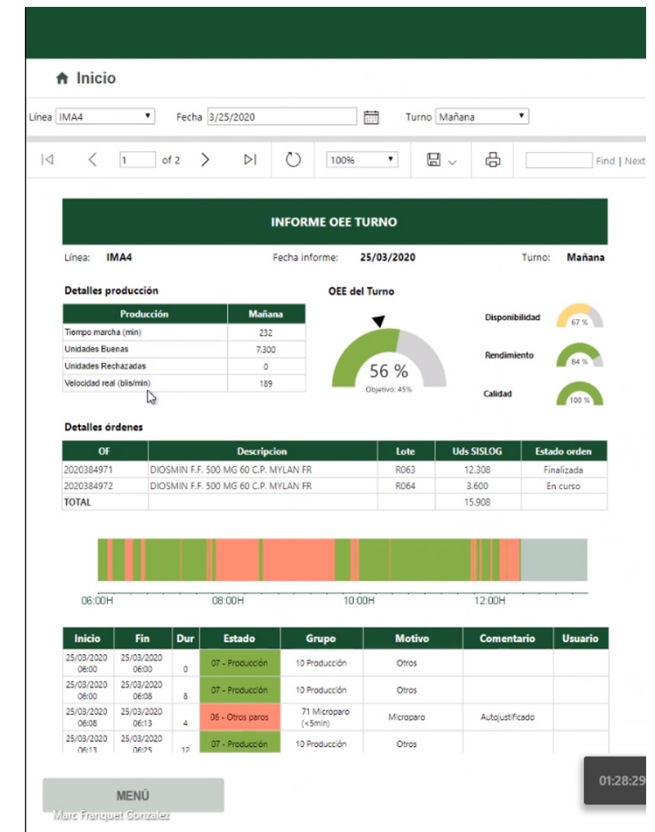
Inicio

Línea IMA4 Fecha 3/25/2020 Turno Mañana

1 of 2 100% Find | Next

INFORME OEE TURNO

Línea: IMA4 Fecha informe: 25/03/2020 Turno: Mañana

Detalles producción

| Producción | Mañana |
|---|---|
| Tiempo marcha (min) | 232 |
| Unidades Buenas | 7.300 |
| Unidades Rechazadas | 0 |
| Velocidad real (blis/min) | 189 |

OEE del Turno

56 %
Objetivo: 45%

Disponibilidad 67 %

Rendimiento 84 %

Calidad 100 %

Detalles órdenes

| OF | Descripcion | Lote | Uds SISLOG | Estado orden |
|---|---|---|---|---|
| 2020384971 | DIOSMIN F.F. 500 MG 60 C.P. MYLAN FR | R063 | 12.308 | Finalizada |
| 2020384972 | DIOSMIN F.F. 500 MG 60 C.P. MYLAN FR | R064 | 3.600 | En curso |
| TOTAL | | | 15.908 | |

06:00H 08:00H 10:00H 12:00H

| Inicio | Fin | Dur | Estado | Grupo | Motivo | Comentario | Usuario |
|---|---|---|---|---|---|---|---|
| 25/03/2020 06:00 | 25/03/2020 06:00 | 0 | 07 - Producción | 10 Producción | Otros | | |
| 25/03/2020 06:00 | 25/03/2020 06:08 | 8 | 07 - Producción | 10 Producción | Otros | | |
| 25/03/2020 06:08 | 25/03/2020 06:13 | 4 | 06 - Otros paros | 71 Microparo (<5min) | Microparo | Autojustificado | |
| 25/03/2020 06:13 | 25/03/2020 06:25 | 12 | 07 - Producción | 10 Producción | Otros | | |

MENÚ

Marc Franquet Gonzalez

01:28:29